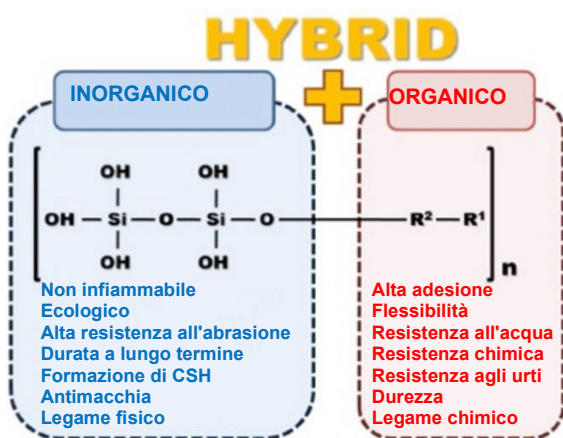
HYBRID

INORGANICO

ORGANICO

OH OH
OH — Si — O — Si — O — R² — R¹
OH OH
n

Non infiammabile
Ecologico
Alta resistenza all'abrasione
Durata a lungo termine
Formazione di CSH
Antimacchia
Legame fisico

Alta adesione
Flessibilità
Resistenza all'acqua
Resistenza chimica
Resistenza agli urti
Durezza
Legame chimico